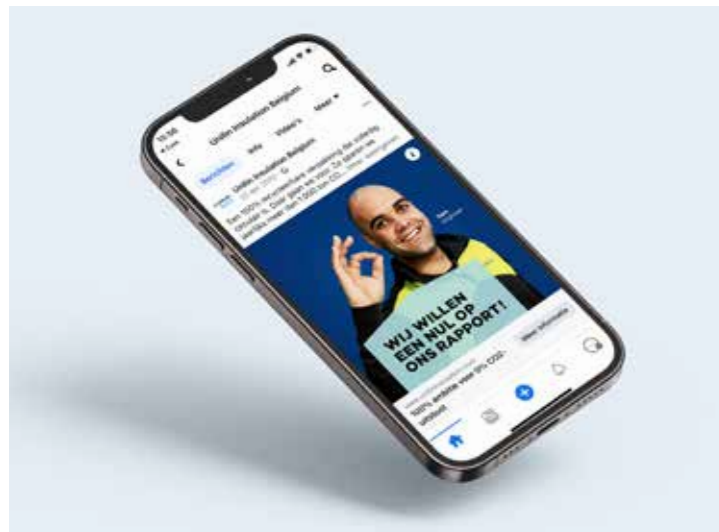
10:56

Unilin Insulation Belgium

Berichten Info Video's Meer

Unilin Insulation Belgium

Een 100% recycleerbare vloerisolatie die volledig circulair is. Door geen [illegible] per jaar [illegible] meer dan 1.000 ton $CO_2$... Meer weergeven

WIJ WILLEN EEN NUL OP ONS RAPPORT!

Meer informatie

100% ambitie voor 0% $CO_2$-uitstoot